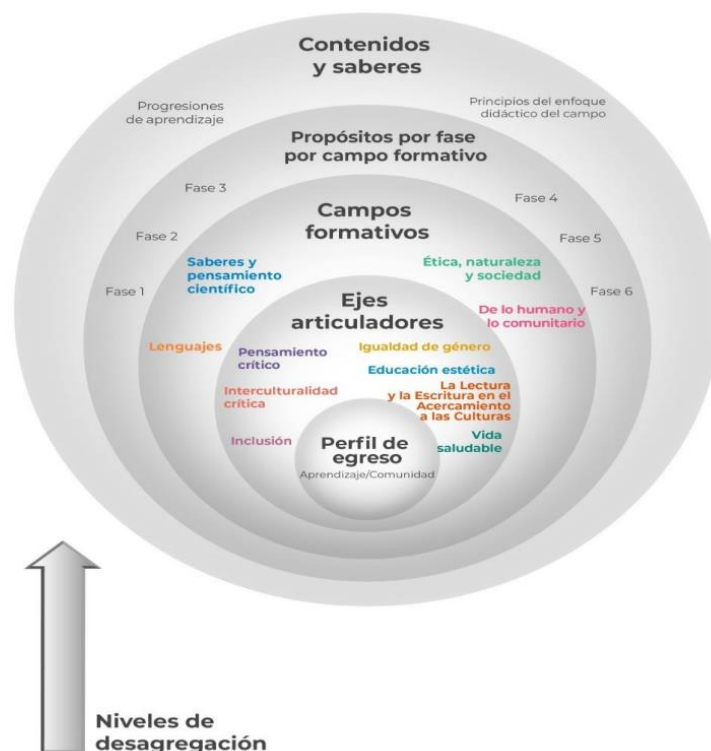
Contenidos y saberes

Progresiones de aprendizaje

Principios del enfoque didáctico del campo

Propósitos por fase por campo formativo

Fase 3

Fase 4

Fase 2

Fase 5

Fase 1

Fase 6

Campos formativos

Saberes y pensamiento científico

Ética, naturaleza y sociedad

De lo humano y lo comunitario

Lenguajes

Ejes articuladores

Pensamiento crítico

Igualdad de género

Educación estética

Interculturalidad crítica

La Lectura y la Escritura en el Acercamiento a las Culturas

Inclusión

Vida saludable

Perfil de egreso

Aprendizaje/Comunidad

Niveles de desagregación